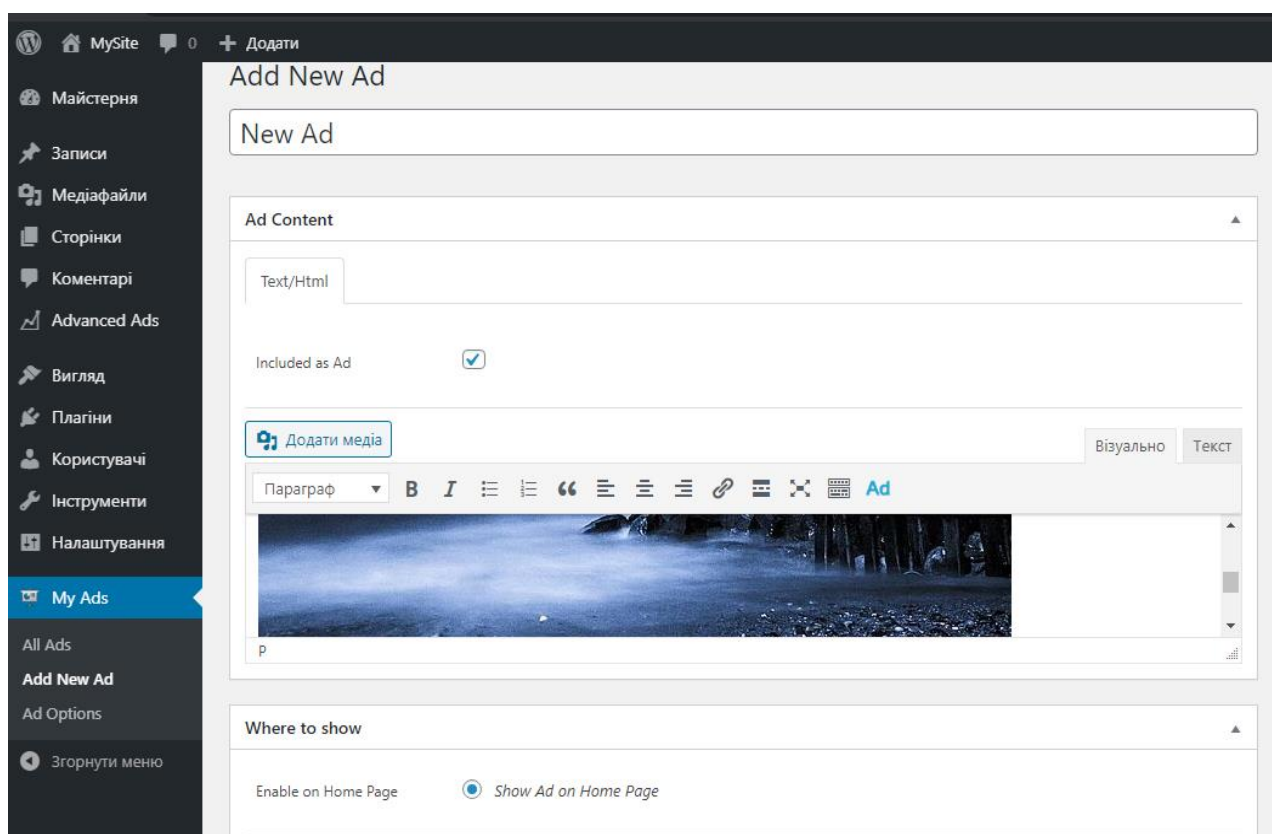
MySite 0 + Додати

Майстерня
Записи
Медіафайли
Сторінки
Коментарі
Advanced Ads
Вигляд
Плагіни
Користувачі
Інструменти
Налаштування
My Ads
All Ads
Add New Ad
Ad Options
Згорнути меню

Add New Ad

New Ad

Ad Content

Text/Html

Included as Ad

Додати медіа

Візуально Текст

Параграф B I Ad

p

Where to show

Enable on Home Page

Show Ad on Home Page